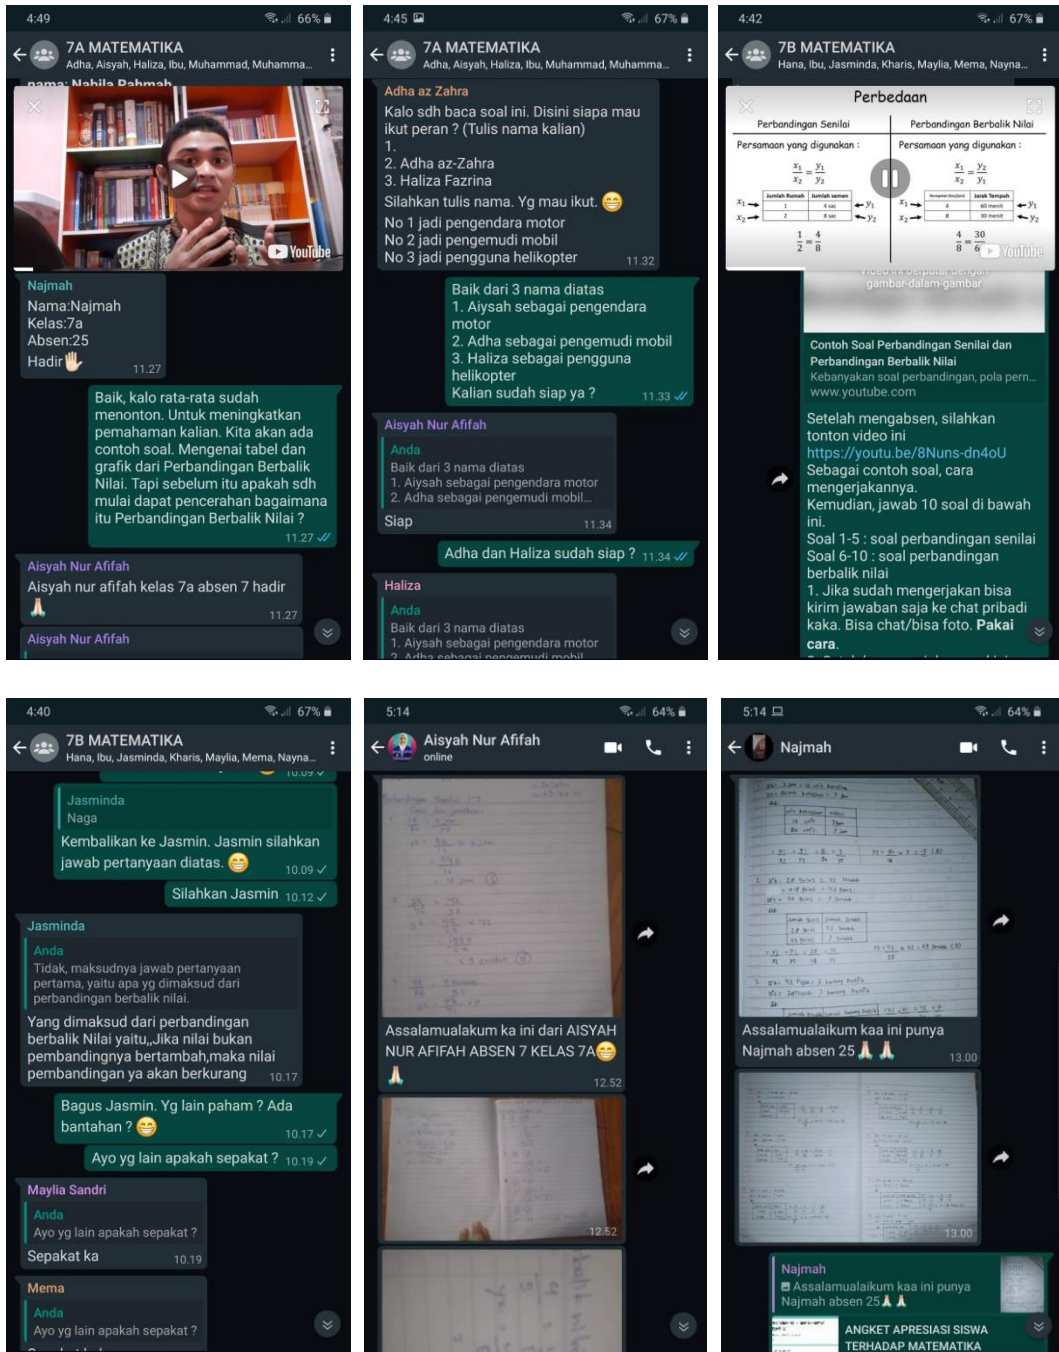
4:49 66%
7A MATEMATIKA
Adha, Aisyah, Haliza, Ibu, Muhammad, Muhamma...

YouTube

Najmah
Nama:Najmah
Kelas:7a
Absen:25
Hadir 11.27

Baik, kalo rata-rata sudah menonton. Untuk meningkatkan pemahaman kalian. Kita akan ada contoh soal. Mengenai tabel dan grafik dari Perbandingan Berbalik Nilai. Tapi sebelum itu apakah sdh mulai dapat pencerahan bagaimana itu Perbandingan Berbalik Nilai ? 11.27

Aisyah Nur Afifah
Aisyah nur afifah kelas 7a absen 7 hadir 11.27

Aisyah Nur Afifah

4:45 67%
7A MATEMATIKA
Adha, Aisyah, Haliza, Ibu, Muhammad, Muhamma...

Adha az Zahra
Kalo sdh baca soal ini. Disini siapa mau ikut peran ? (Tulis nama kalian)
1.
2. Adha az-Zahra
3. Haliza Fazrina
Silahkan tulis nama. Yg mau ikut.
No 1 jadi pengendara motor
No 2 jadi pengemudi mobil
No 3 jadi pengguna helikopter 11.32

Baik dari 3 nama diatas
1. Aiysah sebagai pengendara motor
2. Adha sebagai pengemudi mobil
3. Haliza sebagai pengguna helikopter
Kalian sudah siap ya ? 11.33

Aisyah Nur Afifah
Anda
Baik dari 3 nama diatas
1. Aiysah sebagai pengendara motor
2. Adha sebagai pengemudi mobil...
Siap 11.34

Adha dan Haliza sudah siap ? 11.34

Haliza
Anda
Baik dari 3 nama diatas
1. Aiysah sebagai pengendara motor

4:42 67%
7B MATEMATIKA
Hana, Ibu, Jasminda, Kharis, Maylia, Mema, Nayna...

Perbedaan
Perbandingan Senilai | Perbandingan Berbalik Nilai
Persamaan yang digunakan : $\frac{x_1}{x_2} = \frac{y_1}{y_2}$
Persamaan yang digunakan : $\frac{x_1}{x_2} = \frac{y_2}{y_1}$
$\frac{1}{2} = \frac{4}{8}$ $\frac{4}{8} = \frac{30}{60}$
YouTube

gambar-dalam-gambar
Contoh Soal Perbandingan Senilai dan Perbandingan Berbalik Nilai
Kebanyakan soal perbandingan, pola pern...
www.youtube.com

Setelah mengabsen, silahkan tonton video ini
https://youtu.be/8Nuns-dn4oU
Sebagai contoh soal, cara mengerjakannya.
Kemudian, jawab 10 soal di bawah ini.
Soal 1-5 : soal perbandingan senilai
Soal 6-10 : soal perbandingan berbalik nilai
1. Jika sudah mengerjakan bisa kirim jawaban saja ke chat pribadi kaka. Bisa chat/bisa foto. Pakai cara.

4:40 67%
7B MATEMATIKA
Hana, Ibu, Jasminda, Kharis, Maylia, Mema, Nayna...

Jasminda
Naga
Kembalikan ke Jasmin. Jasmin silahkan jawab pertanyaan diatas. 10.09

Silahkan Jasmin 10.12

Jasminda
Anda
Tidak, maksudnya jawab pertanyaan pertama, yaitu apa yg dimaksud dari perbandingan berbalik nilai.
Yang dimaksud dari perbandingan berbalik Nilai yaitu,,Jika nilai bukan pembandingnya bertambah,maka nilai pembandingan ya akan berkurang 10.17

Bagus Jasmin. Yg lain paham ? Ada bantahan ? 10.17

Ayo yg lain apakah sepakat ? 10.19

Maylia Sandri
Anda
Ayo yg lain apakah sepakat ?
Sepakat ka 10.19

Mema
Anda
Ayo yg lain apakah sepakat ?

5:14 64%
Aisyah Nur Afifah
online

Assalamualakum ka ini dari AISYAH NUR AFIFAH ABSEN 7 KELAS 7A 12.52

12.52

5:14 64%
Najmah

Assalamualaikum kaa ini punya Najmah absen 25 13.00

13.00

Najmah
Assalamualaikum kaa ini punya Najmah absen 25
ANGKET APRESIASI SISWA TERHADAP MATEMATIKA